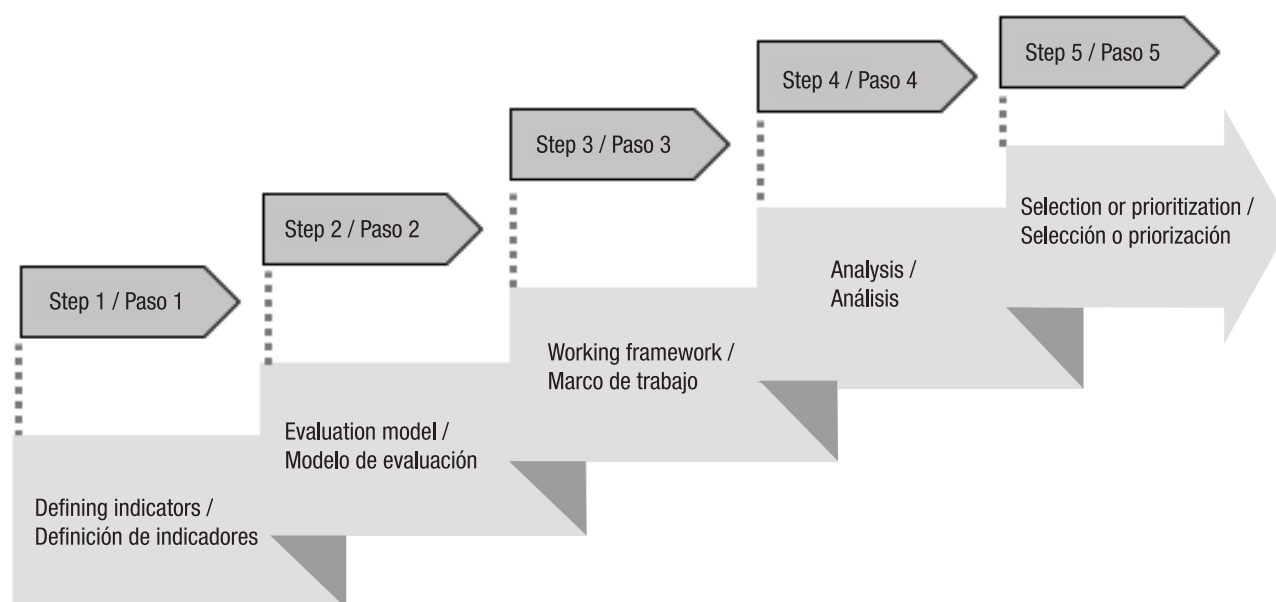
Step 1 / Paso 1

Defining indicators / Definición de indicadores

Step 2 / Paso 2

Evaluation model / Modelo de evaluación

Step 3 / Paso 3

Working framework / Marco de trabajo

Step 4 / Paso 4

Analysis / Análisis

Step 5 / Paso 5

Selection or prioritization / Selección o priorización